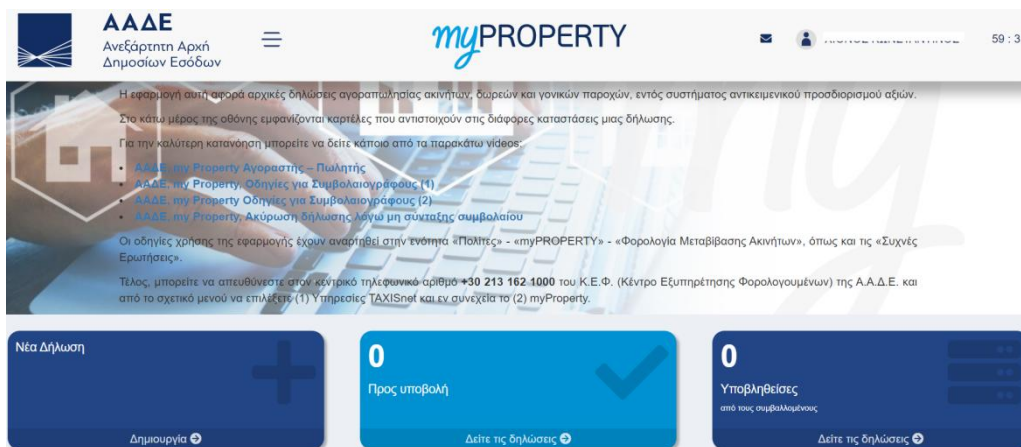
ΑΑΔΕ
Ανεξάρτητη Αρχή Δημοσίων Εσόδων

myPROPERTY

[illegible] 59 : 3

Η εφαρμογή αυτή αφορά αρχικές δηλώσεις αγοραπωλησίας ακινήτων, δωρεών και γονικών παροχών, εντός συστήματος αντικειμενικού προσδιορισμού αξιών.

Στο κάτω μέρος της οθόνης εμφανίζονται καρτέλες που αντιστοιχούν στις διάφορες καταστάσεις μιας δήλωσης.

Για την καλύτερη κατανόηση μπορείτε να δείτε κάποιο από τα παρακάτω videos:

• ΑΑΔΕ, my Property Αγοραστής – Πωλητής
• ΑΑΔΕ, my Property, Οδηγίες για Συμβολαιογράφους (1)
• ΑΑΔΕ, my Property Οδηγίες για Συμβολαιογράφους (2)
• ΑΑΔΕ, my Property, Ακύρωση δήλωσης λόγω μη σύνταξης συμβολαίου

Οι οδηγίες χρήσης της εφαρμογής έχουν αναρτηθεί στην ενότητα «Πολίτες» - «myPROPERTY» - «Φορολογία Μεταβίβασης Ακινήτων», όπως και τις «Συχνές Ερωτήσεις».

Τέλος, μπορείτε να απευθύνεστε στον κεντρικό τηλεφωνικό αριθμό +30 213 162 1000 του Κ.Ε.Φ. (Κέντρο Εξυπηρέτησης Φορολογουμένων) της Α.Α.Δ.Ε. και από το σχετικό μενού να επιλέξετε (1) Υπηρεσίες TAXISnet και εν συνεχεία το (2) myProperty.

Νέα Δήλωση
Δημιουργία

0
Προς υποβολή
Δείτε τις δηλώσεις

0
Υποβληθείσες
από τους συμβαλλομένους
Δείτε τις δηλώσεις